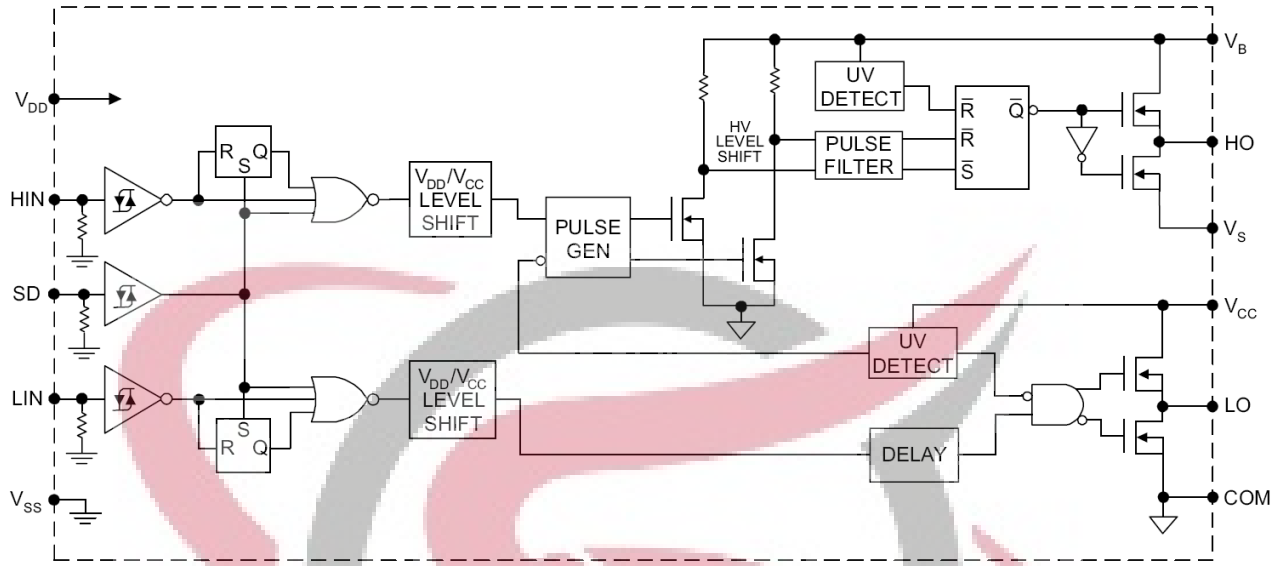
$V_B$
$V_{DD}$
UV DETECT
$\overline{R}$
$\overline{Q}$
HV LEVEL SHIFT
PULSE FILTER
$\overline{R}$
$\overline{S}$
HO
R S Q
HIN
$V_{DD}/V_{CC}$ LEVEL SHIFT
PULSE GEN
$V_S$
SD
$V_{CC}$
UV DETECT
LIN
$V_{DD}/V_{CC}$ LEVEL SHIFT
S R Q
LO
DELAY
$V_{SS}$
COM